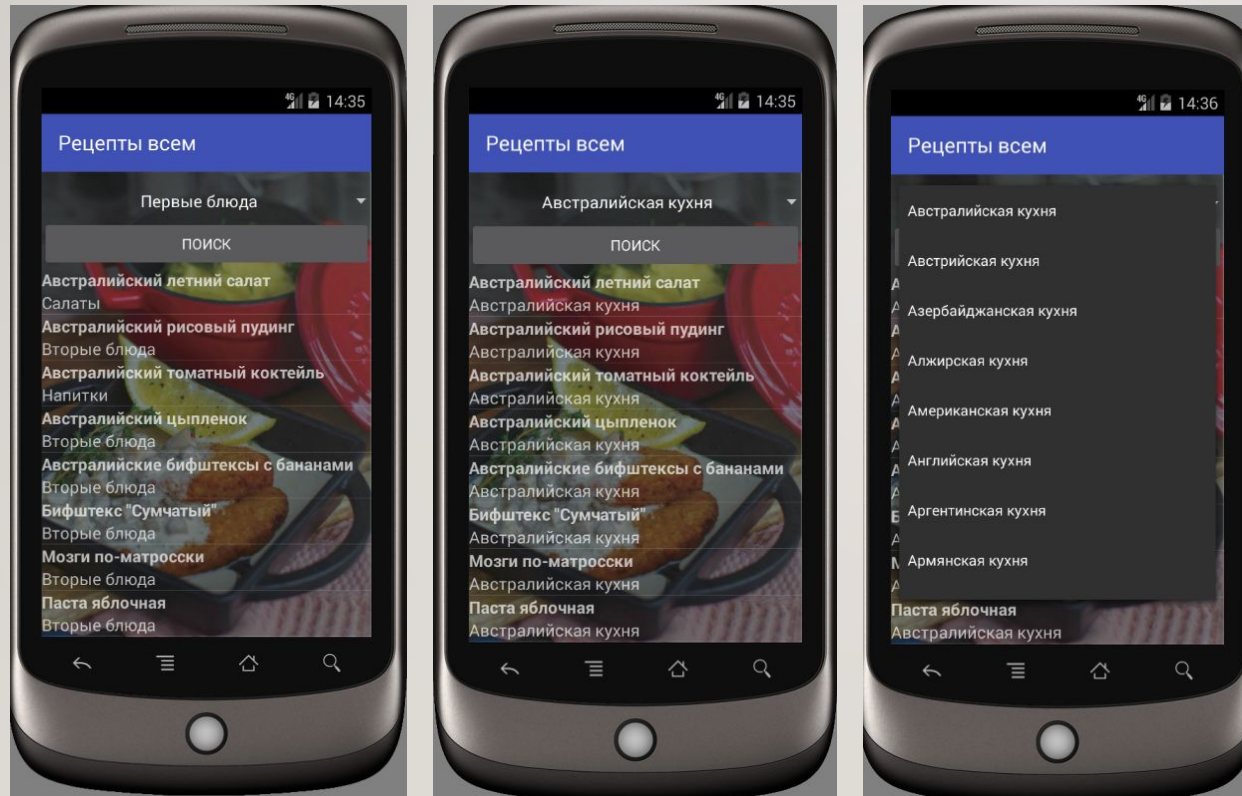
4G 14:35

Рецепты всем

Первые блюда

ПОИСК

Австралийский летний салат
Салаты
Австралийский рисовый пудинг
Вторые блюда
Австралийский томатный коктейль
Напитки
Австралийский цыпленок
Вторые блюда
Австралийские бифштексы с бананами
Вторые блюда
Бифштекс "Сумчатый"
Вторые блюда
Мозги по-матросски
Вторые блюда
Паста яблочная
Вторые блюда

4G 14:35

Рецепты всем

Австралийская кухня

ПОИСК

Австралийский летний салат
Австралийская кухня
Австралийский рисовый пудинг
Австралийская кухня
Австралийский томатный коктейль
Австралийская кухня
Австралийский цыпленок
Австралийская кухня
Австралийские бифштексы с бананами
Австралийская кухня
Бифштекс "Сумчатый"
Австралийская кухня
Мозги по-матросски
Австралийская кухня
Паста яблочная
Австралийская кухня

4G 14:36

Рецепты всем

Австралийская кухня
Австрийская кухня
Азербайджанская кухня
Алжирская кухня
Американская кухня
Английская кухня
Аргентинская кухня
Армянская кухня

Паста яблочная
Австралийская кухня